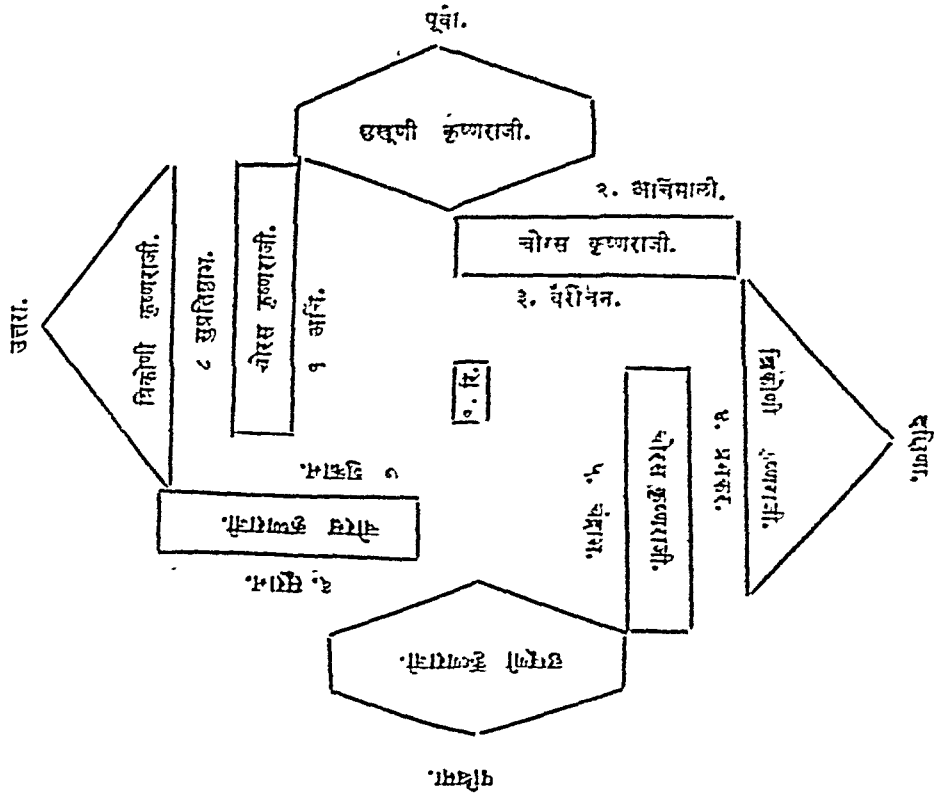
पूर्वा.

षट्कूणी कृष्णराजी.

२. आर्चिमाली.

चोरस कृष्णराजी.

३. वैरोचन.

उत्तरा.

त्रिकोणी कृष्णराजी.

८ सुप्रतिष्ठाभ.

चोरस कृष्णराजी.

९ अर्चि.

१० रि.

७ शुक्राभ.

चोरस कृष्णराजी.

६. सूराभ.

५. चंद्राभ.

चोरस कृष्णराजी.

४. प्रभंकर.

त्रिकोणी कृष्णराजी.

दक्षिणा.

षट्कूणी कृष्णराजी.

पश्चिमा.